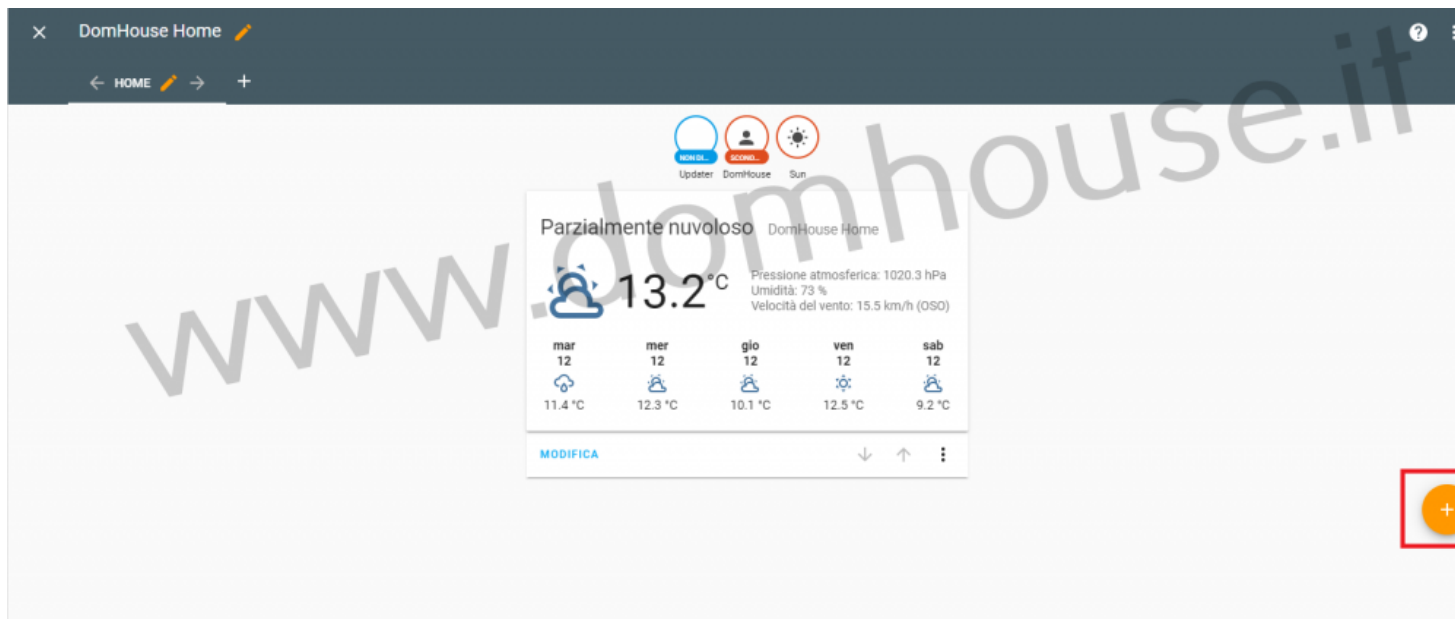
DomHouse Home

HOME

NON DI...
SCONO...

Updater DomHouse Sun

Parzialmente nuvoloso DomHouse Home

13.2°C

Pressione atmosferica: 1020.3 hPa
Umidità: 73 %
Velocità del vento: 15.5 km/h (OSO)

| mar 12 | mer 12 | gio 12 | ven 12 | sab 12 |
|---|---|---|---|---|
| 11.4 °C | 12.3 °C | 10.1 °C | 12.5 °C | 9.2 °C |

MODIFICA

www.domhouse.it